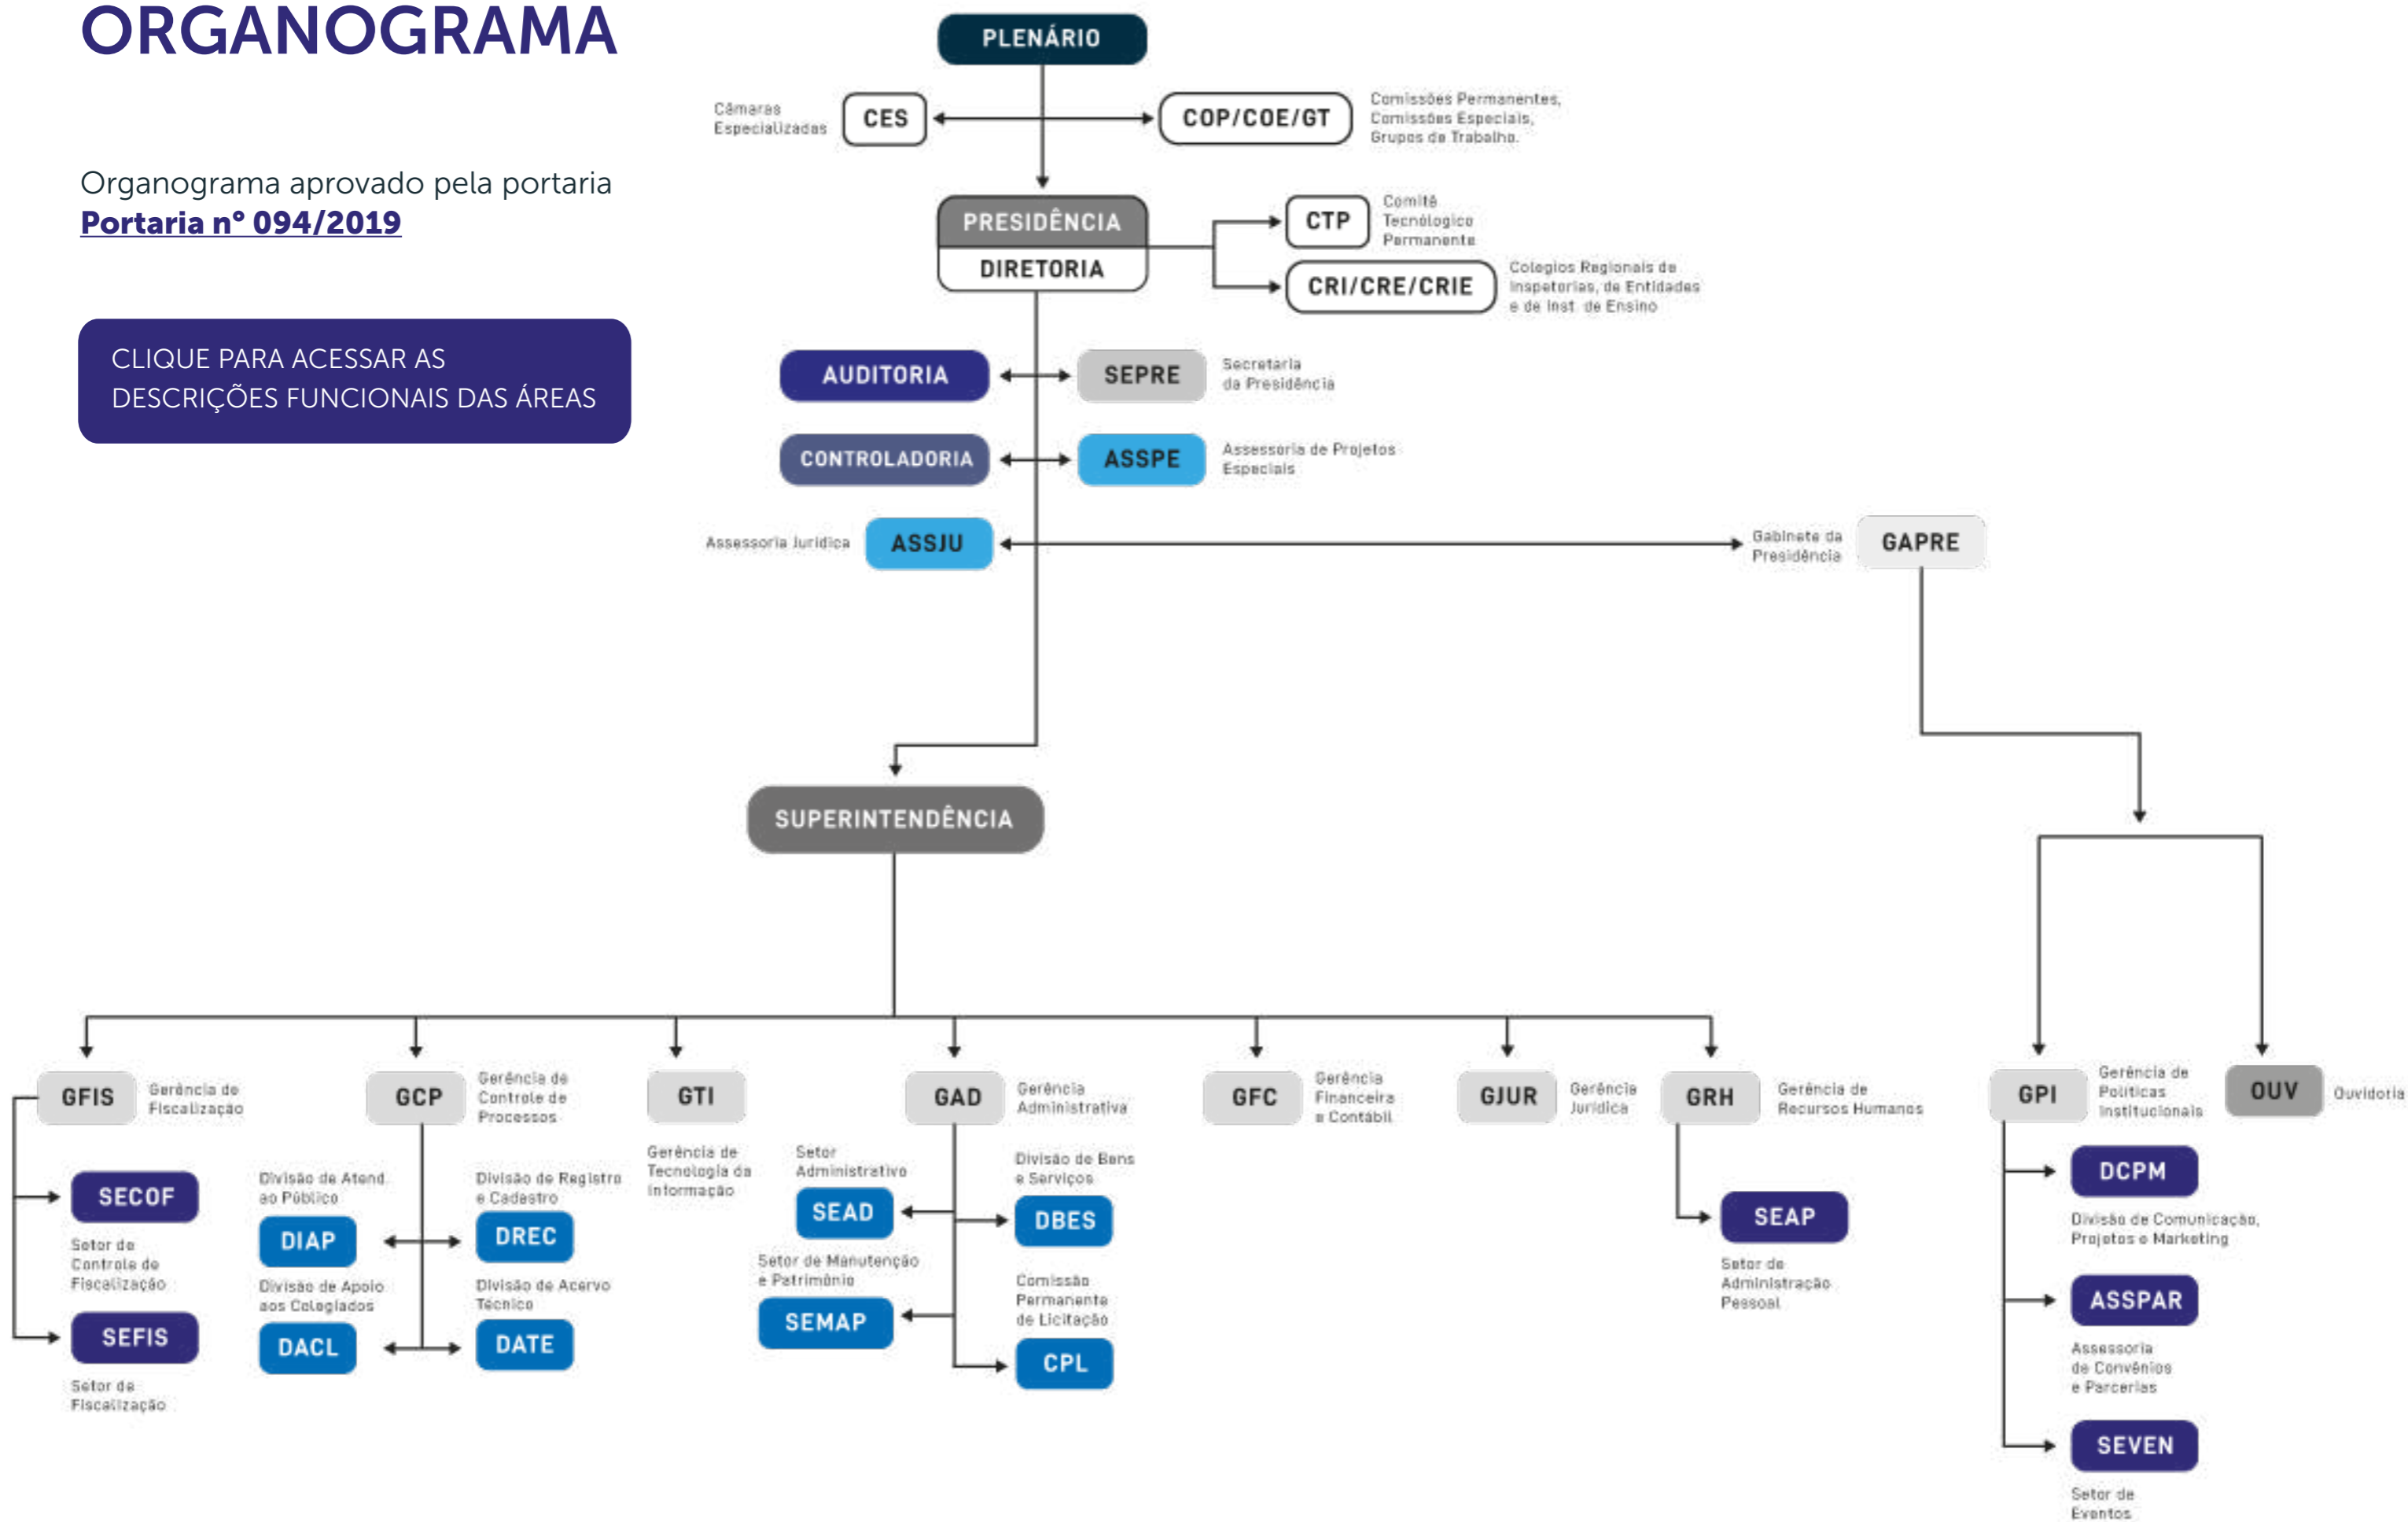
ORGANOGRAMA

Organograma aprovado pela portaria
Portaria n° 094/2019

CLIQUE PARA ACESSAR AS DESCRIÇÕES FUNCIONAIS DAS ÁREAS

PLENÁRIO

Câmaras Especializadas CES

COP/COE/GT Comissões Permanentes, Comissões Especiais, Grupos de Trabalho.

PRESIDÊNCIA
DIRETORIA

CTP Comitê Tecnológico Permanente

CRI/CRE/CRIE Colegios Regionais de Inspetorias, de Entidades e de Inst. de Ensino

AUDITORIA

SEPRE Secretaria da Presidência

CONTROLADORIA

ASSPE Assessoria de Projetos Especiais

Assessoria Jurídica ASSJU

Gabinete da Presidência GAPRE

SUPERINTENDÊNCIA

GFIS Gerência de Fiscalização

SECOF Setor de Controle de Fiscalização

SEFIS Setor de Fiscalização

GCP Gerência de Controle de Processos

Divisão de Atend. ao Público DIAP

Divisão de Apoio aos Colegiados DACL

Divisão de Registro e Cadastro DREC

Divisão de Acervo Técnico DATE

GTI Gerência de Tecnologia da Informação

GAD Gerência Administrativa

Setor Administrativo SEAD

Setor de Manutenção e Patrimônio SEMAP

Divisão de Bens e Serviços DBES

Comissão Permanente de Licitação CPL

GFC Gerência Financeira e Contábil

GJUR Gerência Jurídica

GRH Gerência de Recursos Humanos

SEAP Setor de Administração Pessoal

GPI Gerência de Políticas Institucionais

DCPM Divisão de Comunicação, Projetos e Marketing

ASSPAR Assessoria de Convênios e Parcerias

SEVEN Setor de Eventos

OUV Ouvidoria